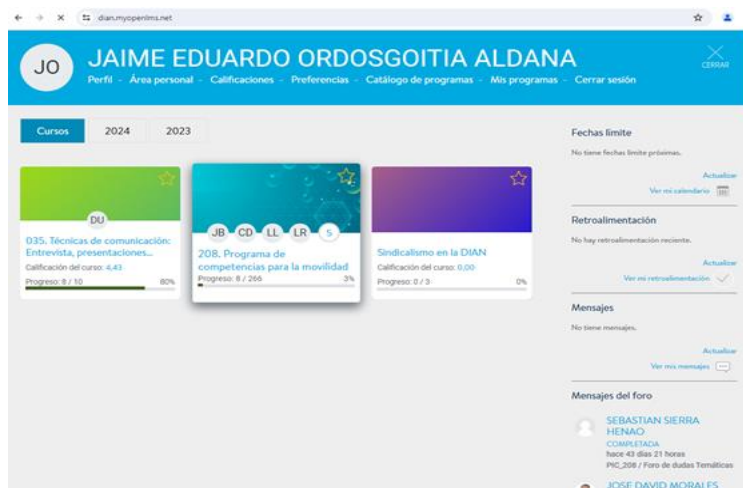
dian.myopenlms.net

JO

JAIME EDUARDO ORDOSGOITIA ALDANA

Perfil - Área personal - Calificaciones - Preferencias - Catálogo de programas - Mis programas - Cerrar sesión

CERRAR

Cursos 2024 2023

DU

035. Técnicas de comunicación: Entrevista, presentaciones...

Calificación del curso: 4,43

Progreso: 8 / 10 80%

JB CD LL LR S

208. Programa de competencias para la movilidad

Progreso: 8 / 266 3%

Sindicalismo en la DIAN

Calificación del curso: 0,00

Progreso: 0 / 3 0%

Fechas límite

No tiene fechas límite próximas.

Actualizar

Ver mi calendario

Retroalimentación

No hay retroalimentación reciente.

Actualizar

Ver mi retroalimentación

Mensajes

No tiene mensajes.

Actualizar

Ver mis mensajes

Mensajes del foro

SEBASTIAN SIERRA HENAO

COMPLETADA

hace 43 días 21 horas

PIC_208 / Foro de dudas Temáticas

JOSE DAVID MORALES